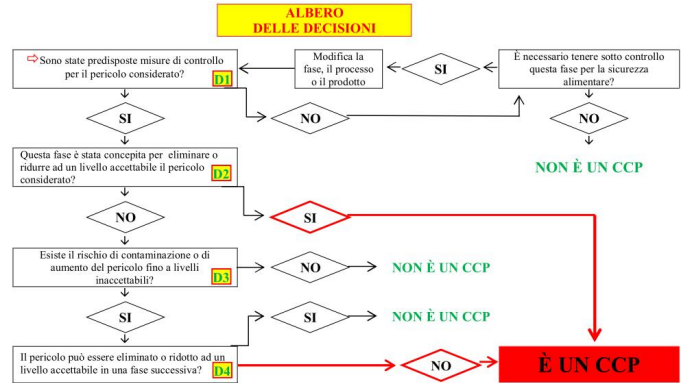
ALBERO
DELLE DECISIONI

Sono state predisposte misure di controllo per il pericolo considerato? D1

Modifica la fase, il processo o il prodotto

SI

È necessario tenere sotto controllo questa fase per la sicurezza alimentare?

SI

NO

NO

NON È UN CCP

Questa fase è stata concepita per eliminare o ridurre ad un livello accettabile il pericolo considerato? D2

NO

SI

Esiste il rischio di contaminazione o di aumento del pericolo fino a livelli inaccettabili? D3

NO

NON È UN CCP

SI

SI

NON È UN CCP

Il pericolo può essere eliminato o ridotto ad un livello accettabile in una fase successiva? D4

NO

È UN CCP